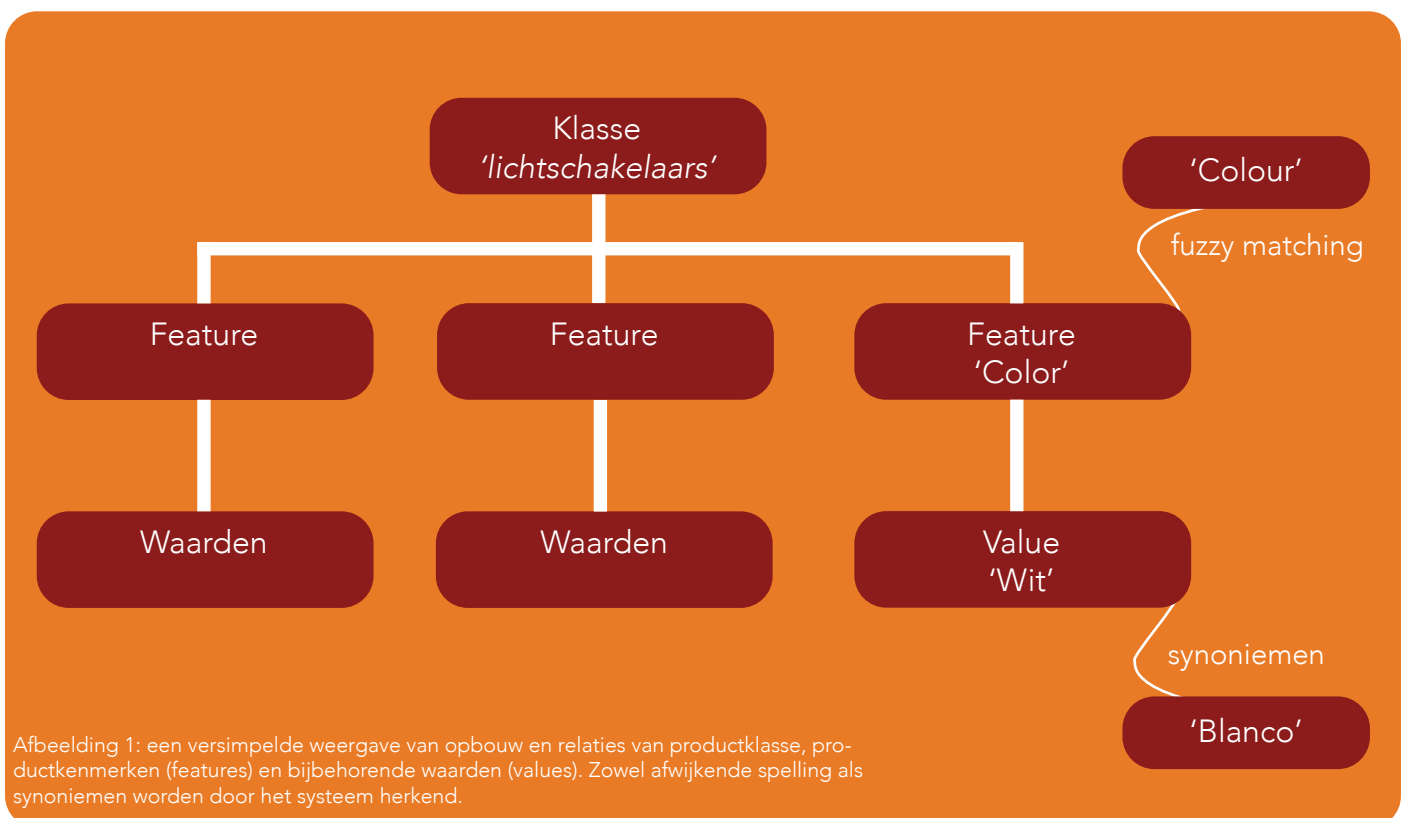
Klasse
'lichtschakelaars'

'Colour'

fuzzy matching

Feature

Feature

Feature
'Color'

Waarden

Waarden

Value
'Wit'

synoniemen

'Blanco'

Afbeelding 1: een versimpelde weergave van opbouw en relaties van productklasse, productkenmerken (features) en bijbehorende waarden (values). Zowel afwijkende spelling als synoniemen worden door het systeem herkend.